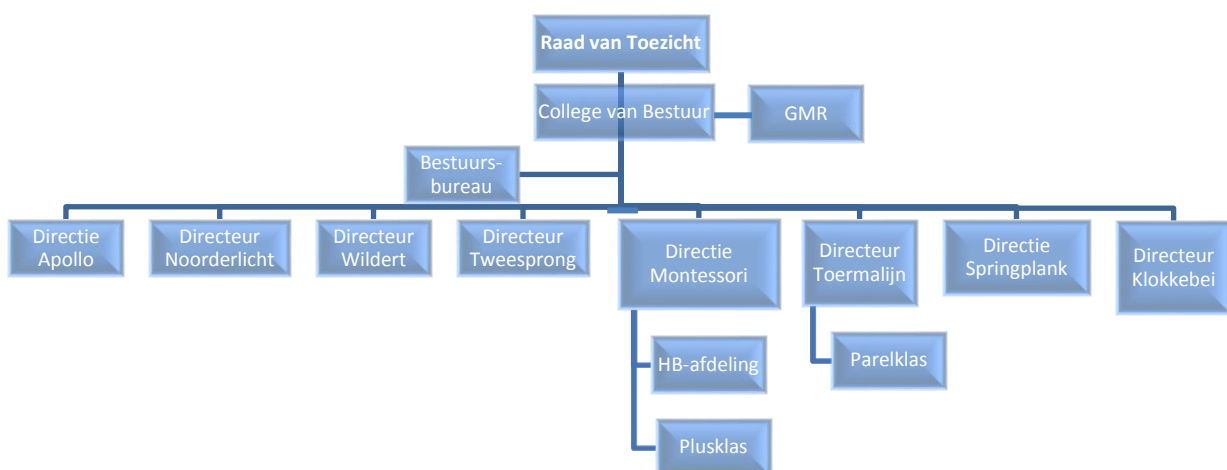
Raad van Toezicht

College van Bestuur

GMR

Bestuursbureau

Directie Apollo

Directeur Noorderlicht

Directeur Wildert

Directeur Tweesprong

Directie Montessori

HB-afdeling

Plusklas

Directeur Toermalijn

Parelklas

Directie Springplank

Directeur Klokkebei